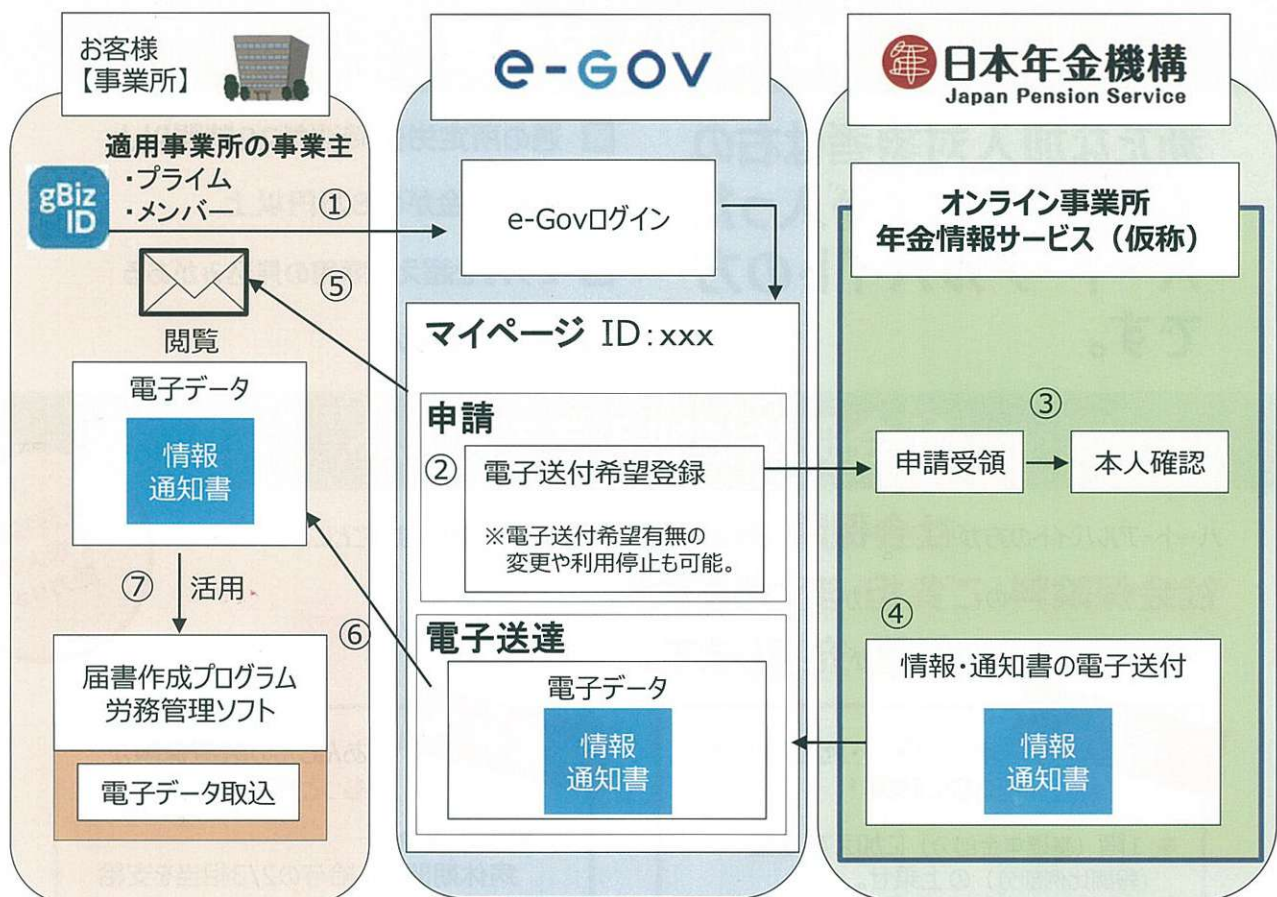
お客様
【事業所】

e-GOV

日本年金機構
Japan Pension Service

適用事業所の事業主
・プライム
・メンバー

gBiz ID

①

e-Govログイン

オンライン事業所
年金情報サービス（仮称）

⑤

閲覧

マイページ ID：xxx

電子データ

情報
通知書

申請

②

電子送付希望登録

※電子送付希望有無の変更や利用停止も可能。

③

申請受領

本人確認

⑦

活用

⑥

電子送達

④

情報・通知書の電子送付

届書作成プログラム
労務管理ソフト

電子データ

情報
通知書

情報
通知書

電子データ取込